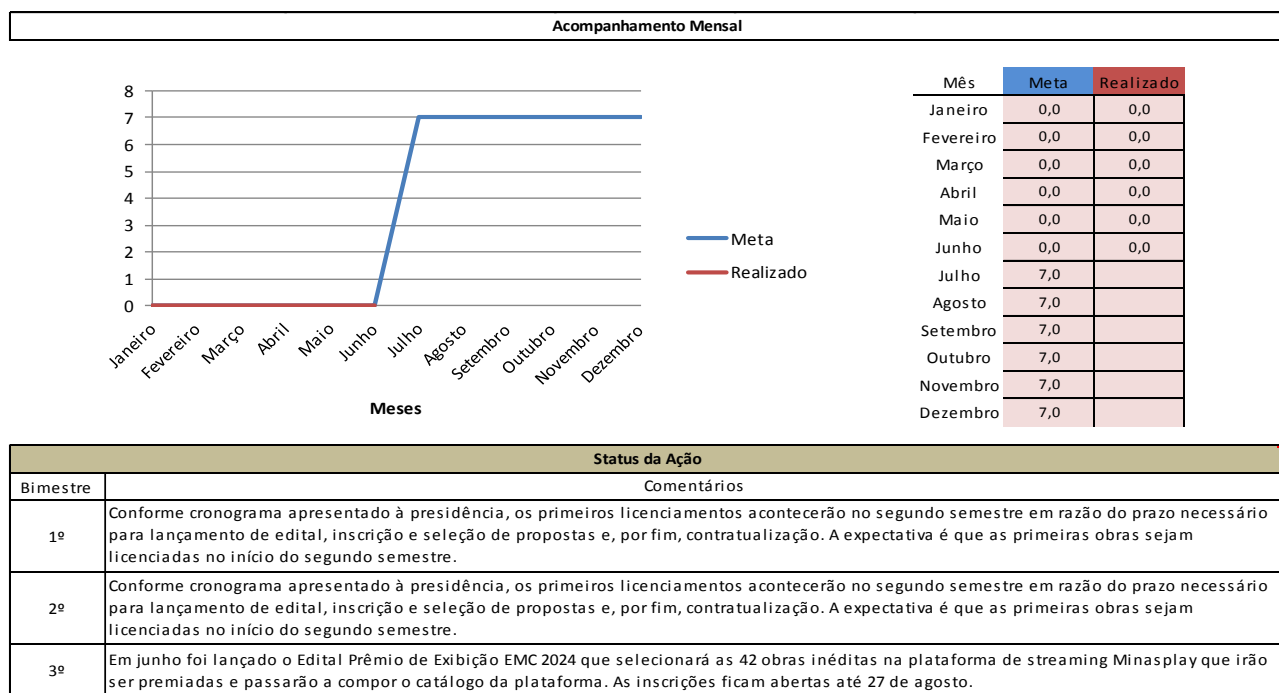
Acompanhamento Mensal

8
7
6
5
4
3
2
1
0

Janeiro Fevereiro Março Abril Maio Junho Julho Agosto Setembro Outubro Novembro Dezembro

Meses

Meta
Realizado

| Mês | Meta | Realizado |
|---|---|---|
| Janeiro | 0,0 | 0,0 |
| Fevereiro | 0,0 | 0,0 |
| Março | 0,0 | 0,0 |
| Abril | 0,0 | 0,0 |
| Maio | 0,0 | 0,0 |
| Junho | 0,0 | 0,0 |
| Julho | 7,0 | |
| Agosto | 7,0 | |
| Setembro | 7,0 | |
| Outubro | 7,0 | |
| Novembro | 7,0 | |
| Dezembro | 7,0 | |

Status da Ação

| Bimestre | Comentários |
|---|---|
| 1º | Conforme cronograma apresentado à presidência, os primeiros licenciamentos acontecerão no segundo semestre em razão do prazo necessário para lançamento de edital, inscrição e seleção de propostas e, por fim, contratualização. A expectativa é que as primeiras obras sejam licenciadas no início do segundo semestre. |
| 2º | Conforme cronograma apresentado à presidência, os primeiros licenciamentos acontecerão no segundo semestre em razão do prazo necessário para lançamento de edital, inscrição e seleção de propostas e, por fim, contratualização. A expectativa é que as primeiras obras sejam licenciadas no início do segundo semestre. |
| 3º | Em junho foi lançado o Edital Prêmio de Exibição EMC 2024 que selecionará as 42 obras inéditas na plataforma de streaming Minasplay que irão ser premiadas e passarão a compor o catálogo da plataforma. As inscrições ficam abertas até 27 de agosto. |